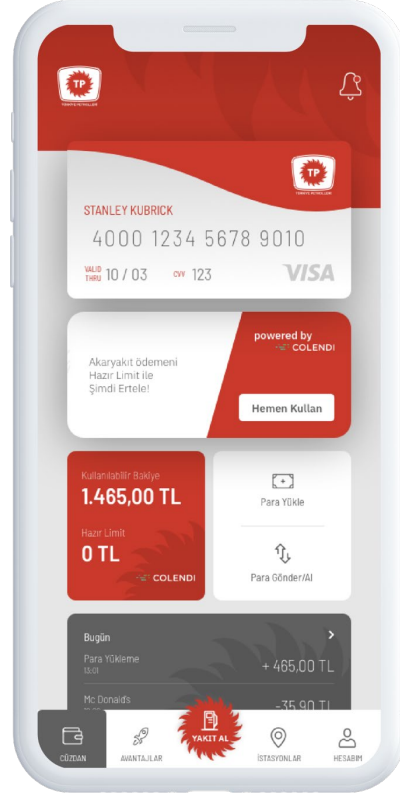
TP
TÜRKİYE PETROLLERİ

TP
TÜRKİYE PETROLLERİ

STANLEY KUBRICK

4000 1234 5678 9010

VALID THRU 10 / 03 CVV 123 VISA

powered by COLENDI

Akaryakıt ödemeni Hazır Limit ile Şimdi Ertele!

Hemen Kullan

Kullanılabilir Bakiye
1.465,00 TL

Hazır Limit
0 TL

COLENDI

Para Yükle

Para Gönder/Al

Bugün

Para Yükleme
13:01
+ 465,00 TL

Mc Donald's
-35,90 TL

CÜZDAN AVANTAJLAR YAKIT AL İSTASYONLAR HESABIM